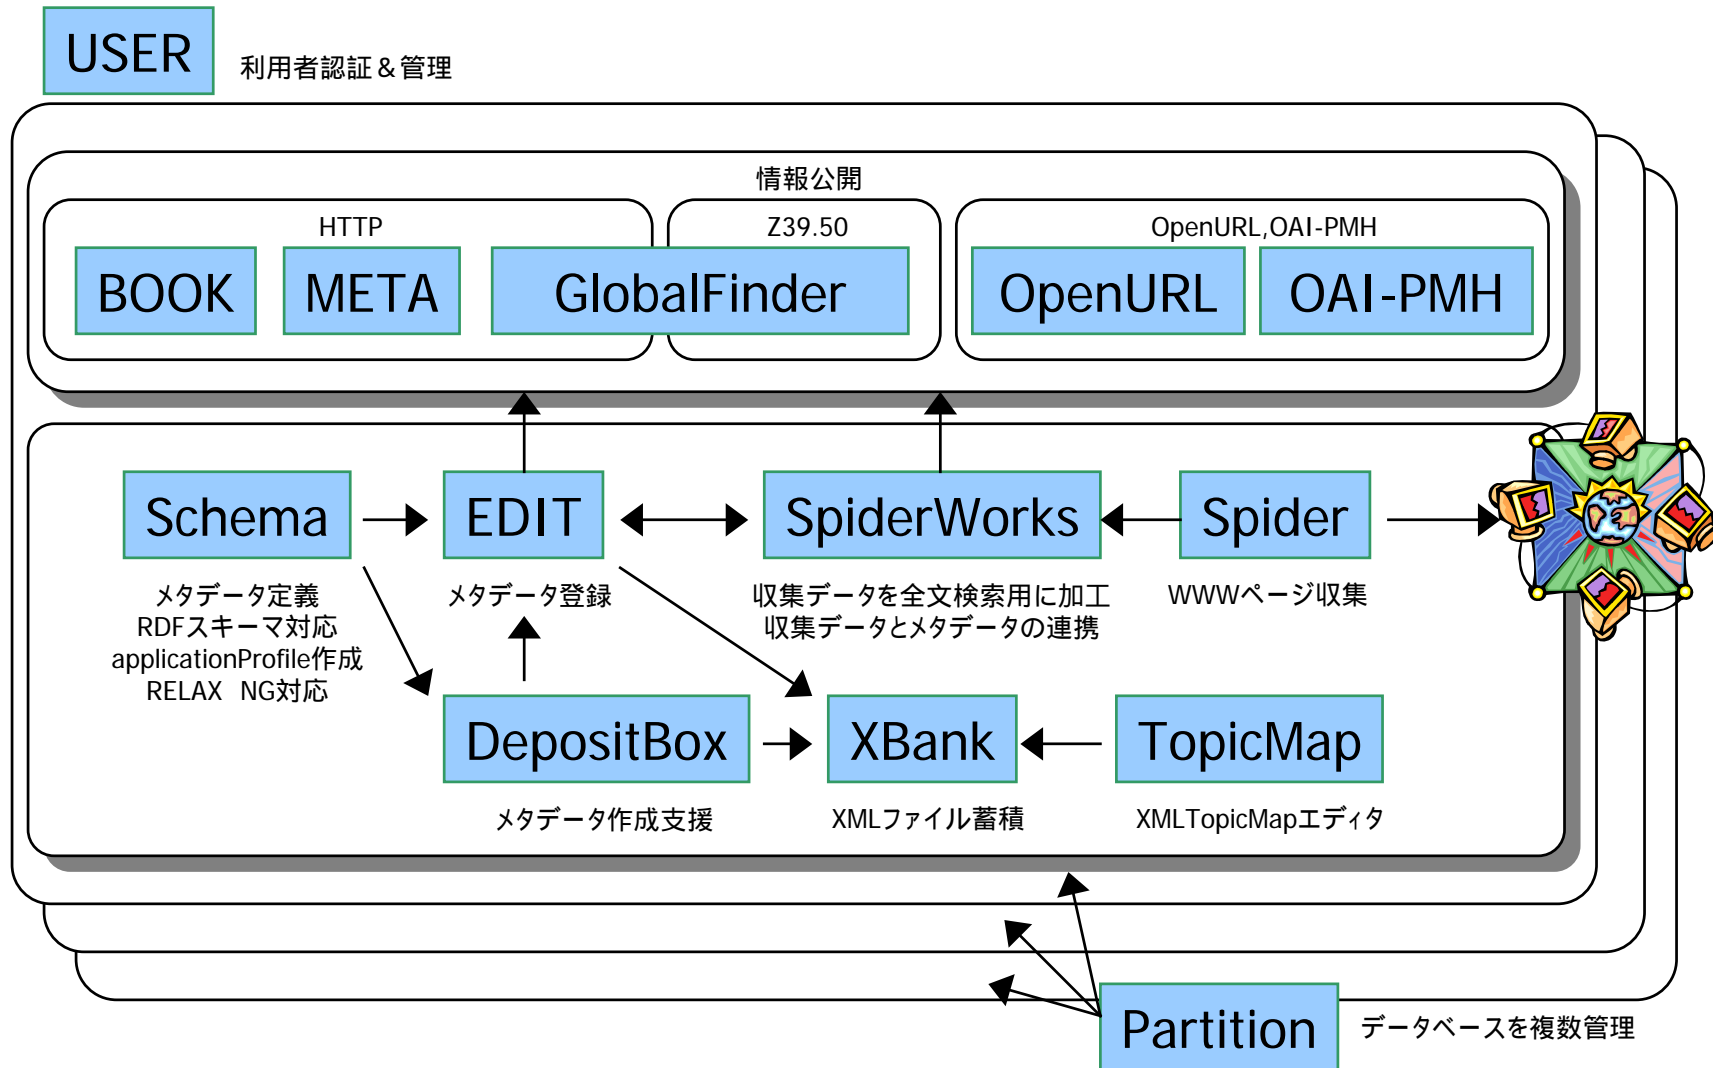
USER
利用者認証＆管理

情報公開

HTTP
BOOK
META

Z39.50
GlobalFinder

OpenURL,OAI-PMH
OpenURL
OAI-PMH

Schema
メタデータ定義
RDFスキーマ対応
applicationProfile作成
RELAX NG対応

EDIT
メタデータ登録

SpiderWorks
収集データを全文検索用に加工
収集データとメタデータの連携

Spider
WWWページ収集

DepositBox
メタデータ作成支援

XBank
XMLファイル蓄積

TopicMap
XMLTopicMapエディタ

Partition
データベースを複数管理